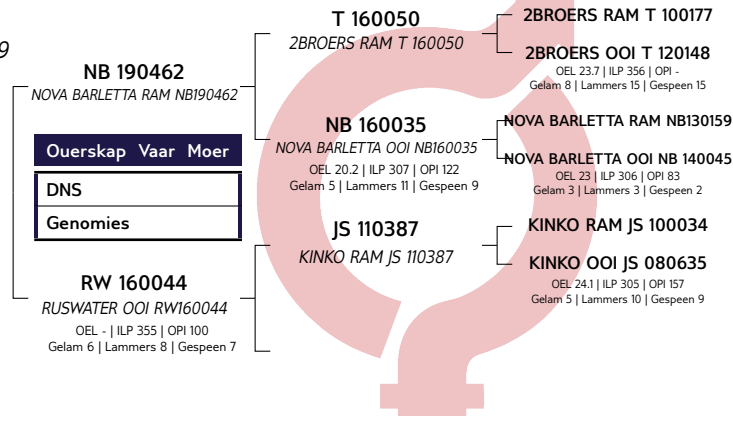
9

NB 190462
NOVA BARLETTA RAM NB190462

| Ouerskap | Vaar | Moer |
|---|---|---|
| DNS | | |
| Genomies | | |

RW 160044
RUSWATER OOI RW160044
OEL - | ILP 355 | OPI 100
Gelam 6 | Lammers 8 | Gespeen 7

T 160050
2BROERS RAM T 160050

NB 160035
NOVA BARLETTA OOI NB160035
OEL 20.2 | ILP 307 | OPI 122
Gelam 5 | Lammers 11 | Gespeen 9

JS 110387
KINKO RAM JS 110387

2BROERS RAM T 100177

2BROERS OOI T 120148
OEL 23.7 | ILP 356 | OPI -
Gelam 8 | Lammers 15 | Gespeen 15

NOVA BARLETTA RAM NB130159

NOVA BARLETTA OOI NB 140045
OEL 23 | ILP 306 | OPI 83
Gelam 3 | Lammers 3 | Gespeen 2

KINKO RAM JS 100034

KINKO OOI JS 080635
OEL 24.1 | ILP 305 | OPI 157
Gelam 5 | Lammers 10 | Gespeen 9